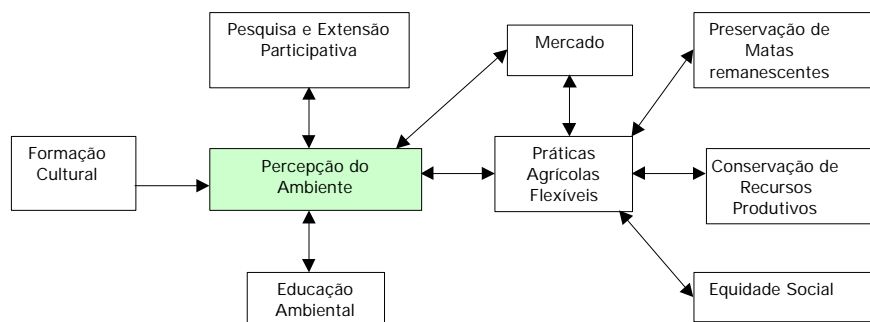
Pesquisa e Extensão Participativa

Mercado

Preservação de Matas remanescentes

Formação Cultural

Percepção do Ambiente

Práticas Agrícolas Flexíveis

Conservação de Recursos Produtivos

Educação Ambiental

Equidade Social